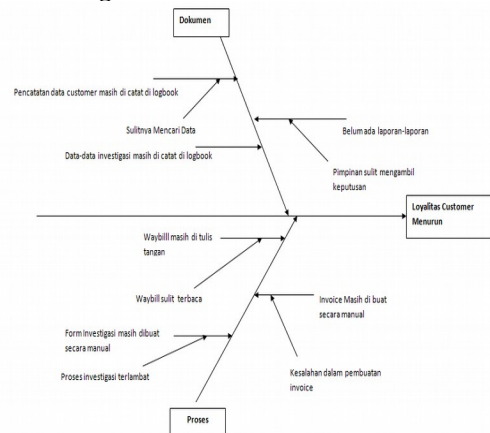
Dokumen

Pencatatan data customer masih di catat di logbook

Sulitnya Mencari Data

Belum ada laporan-laporan

Data-data investigasi masih di catat di logbook

Pimpinan sulit mengambil keputusan

Loyalitas Customer Menurun

Waybill masih di tulis tangan

Waybill sulit terbaca

Invoice Masih di buat secara manual

Form investigasi masih dibuat secara manual

Proses investigasi terlambat

Kesalahan dalam pembuatan invoice

Proses